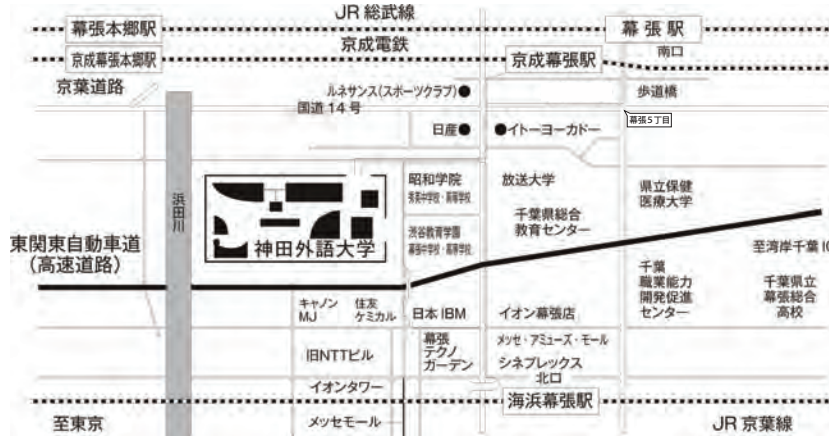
JR 総武線
幕張本郷駅
幕張駅
京成電鉄
京成幕張本郷駅
京成幕張駅
南口
京葉道路
ルネサンス(スポーツクラブ)●
歩道橋
国道 14 号
日産●
●イトーヨーカドー
幕張5丁目
浜田川
昭和学院 秀英中学校・高等学校
放送大学
県立保健医療大学
渋谷教育学園 幕張中学校・高等学校
千葉県総合教育センター
神田外語大学
東関東自動車道(高速道路)
至湾岸千葉 IC
千葉職業能力開発促進センター
千葉県立幕張総合高校
キャノン MJ
住友ケミカル
日本 IBM
イオン幕張店
幕張テクノガーデン
メッセ・アミューズ・モール
旧NTTビル
シネプレックス
北口
イオンタワー
海浜幕張駅
至東京
メッセモール
JR 京葉線